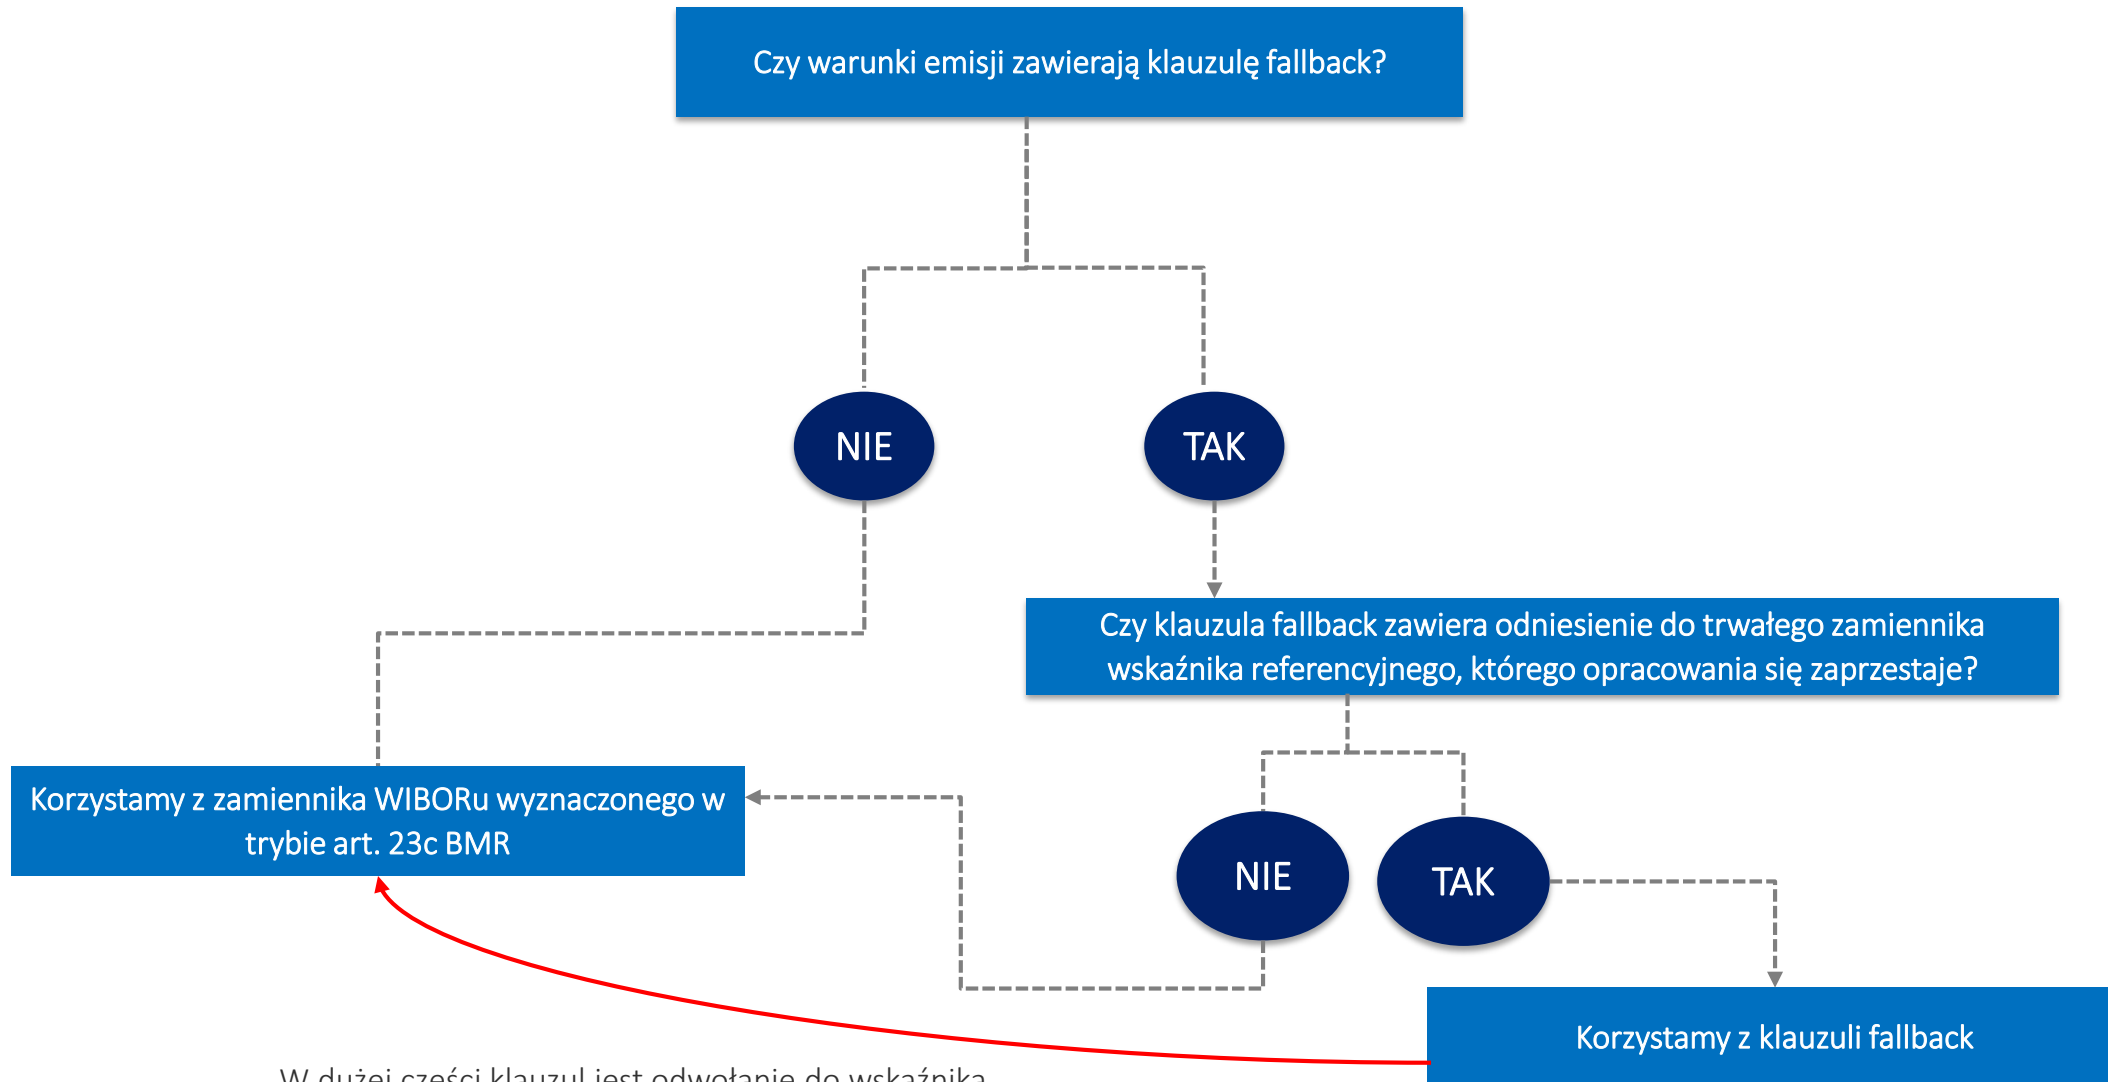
Czy warunki emisji zawierają klauzulę fallback?

NIE

TAK

Czy klauzula fallback zawiera odniesienie do trwałego zamiennika wskaźnika referencyjnego, którego opracowania się zaprzestaje?

Korzystamy z zamiennika WIBORu wyznaczonego w trybie art. 23c BMR

NIE

TAK

Korzystamy z klauzuli fallback

W dużej części klauzul jest odwołanie do wskaźnika